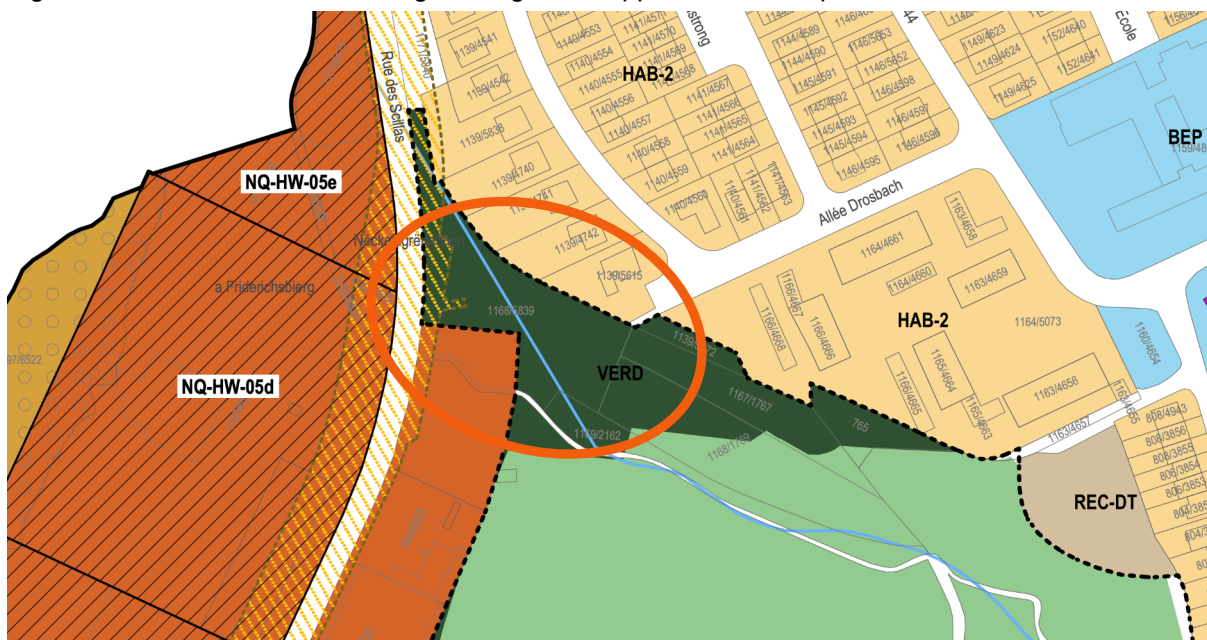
HAB-2
NQ-HW-05e
NQ-HW-05d
VERD
HAB-2
BEP
REC-DT
Rue des Scillas
Allée Drosbach
a Friderichsbierg
Neckel
École
1139/4541
1139/4542
1139/5836
1139/4740
1139/4742
1139/5615
1140/4553
1140/4554
1140/4555
1140/4556
1140/4557
1140/4558
1140/4559
1140/4560
1141/4567
1141/4566
1141/4565
1141/4564
1141/4563
1141/4562
1144/4589
1144/4590
1145/4591
1145/4592
1145/4593
1145/4594
1146/4595
1146/5653
1146/5652
1146/4598
1146/4597
1146/4596
1149/4623
1149/4624
1149/4625
1152/4640
1152/4641
1163/4658
1164/4661
1164/4660
1163/4659
1164/5073
1166/4667
1166/4666
1166/4668
1165/4664
1166/4665
1165/4663
1163/4656
1163/4657
1160/4654
1168/5839
1167/1767
1169/2162
1168/1769
765
806/4943
806/3856
806/3855
806/3854
806/3853
97/6522